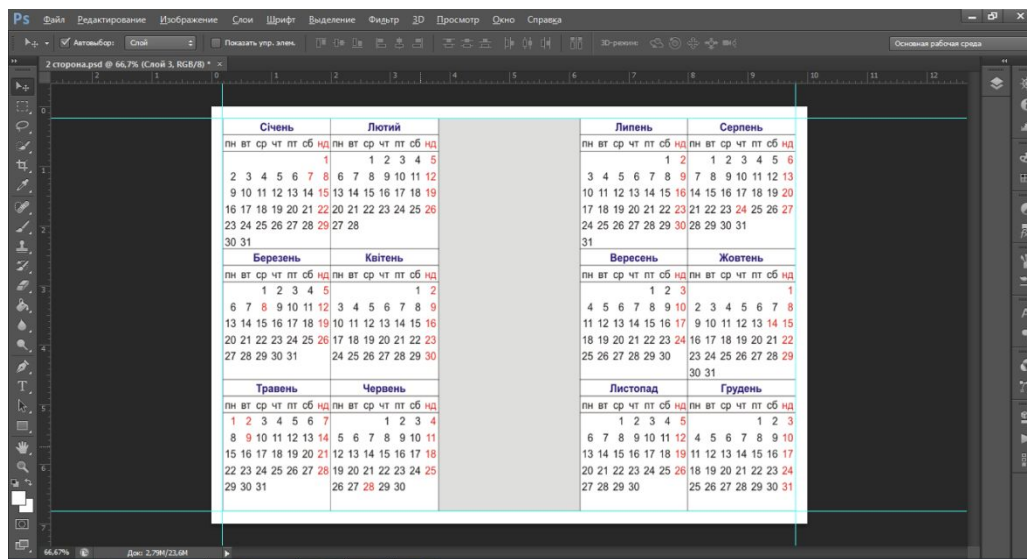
Ps Файл Редактирование Изображение Слои Шрифт Выделение Фильтр 3D Просмотр Окно Справка

Автовыбор: Слой Показать упр. элем. 3D-режим: Основная рабочая среда

2 сторона.psd @ 66,7% (Слой 3, RGB/8) * ×

| Січень | | | | | | | Лютий | | | | | | |
|---|---|---|---|---|---|---|---|---|---|---|---|---|---|
| пн | вт | ср | чт | пт | сб | нд | пн | вт | ср | чт | пт | сб | нд |
| | | | | | | 1 | | | 1 | 2 | 3 | 4 | 5 |
| 2 | 3 | 4 | 5 | 6 | 7 | 8 | 6 | 7 | 8 | 9 | 10 | 11 | 12 |
| 9 | 10 | 11 | 12 | 13 | 14 | 15 | 13 | 14 | 15 | 16 | 17 | 18 | 19 |
| 16 | 17 | 18 | 19 | 20 | 21 | 22 | 20 | 21 | 22 | 23 | 24 | 25 | 26 |
| 23 | 24 | 25 | 26 | 27 | 28 | 29 | 27 | 28 | | | | | |
| 30 | 31 | | | | | | | | | | | | |

| Березень | | | | | | | Квітень | | | | | | |
|---|---|---|---|---|---|---|---|---|---|---|---|---|---|
| пн | вт | ср | чт | пт | сб | нд | пн | вт | ср | чт | пт | сб | нд |
| | | 1 | 2 | 3 | 4 | 5 | | | | | | 1 | 2 |
| 6 | 7 | 8 | 9 | 10 | 11 | 12 | 3 | 4 | 5 | 6 | 7 | 8 | 9 |
| 13 | 14 | 15 | 16 | 17 | 18 | 19 | 10 | 11 | 12 | 13 | 14 | 15 | 16 |
| 20 | 21 | 22 | 23 | 24 | 25 | 26 | 17 | 18 | 19 | 20 | 21 | 22 | 23 |
| 27 | 28 | 29 | 30 | 31 | | | 24 | 25 | 26 | 27 | 28 | 29 | 30 |

| Травень | | | | | | | Червень | | | | | | |
|---|---|---|---|---|---|---|---|---|---|---|---|---|---|
| пн | вт | ср | чт | пт | сб | нд | пн | вт | ср | чт | пт | сб | нд |
| 1 | 2 | 3 | 4 | 5 | 6 | 7 | | | | 1 | 2 | 3 | 4 |
| 8 | 9 | 10 | 11 | 12 | 13 | 14 | 5 | 6 | 7 | 8 | 9 | 10 | 11 |
| 15 | 16 | 17 | 18 | 19 | 20 | 21 | 12 | 13 | 14 | 15 | 16 | 17 | 18 |
| 22 | 23 | 24 | 25 | 26 | 27 | 28 | 19 | 20 | 21 | 22 | 23 | 24 | 25 |
| 29 | 30 | 31 | | | | | 26 | 27 | 28 | 29 | 30 | | |

| Липень | | | | | | | Серпень | | | | | | |
|---|---|---|---|---|---|---|---|---|---|---|---|---|---|
| пн | вт | ср | чт | пт | сб | нд | пн | вт | ср | чт | пт | сб | нд |
| | | | | | 1 | 2 | | 1 | 2 | 3 | 4 | 5 | 6 |
| 3 | 4 | 5 | 6 | 7 | 8 | 9 | 7 | 8 | 9 | 10 | 11 | 12 | 13 |
| 10 | 11 | 12 | 13 | 14 | 15 | 16 | 14 | 15 | 16 | 17 | 18 | 19 | 20 |
| 17 | 18 | 19 | 20 | 21 | 22 | 23 | 21 | 22 | 23 | 24 | 25 | 26 | 27 |
| 24 | 25 | 26 | 27 | 28 | 29 | 30 | 28 | 29 | 30 | 31 | | | |
| 31 | | | | | | | | | | | | | |

| Вересень | | | | | | | Жовтень | | | | | | |
|---|---|---|---|---|---|---|---|---|---|---|---|---|---|
| пн | вт | ср | чт | пт | сб | нд | пн | вт | ср | чт | пт | сб | нд |
| | | | | 1 | 2 | 3 | | | | | | | 1 |
| 4 | 5 | 6 | 7 | 8 | 9 | 10 | 2 | 3 | 4 | 5 | 6 | 7 | 8 |
| 11 | 12 | 13 | 14 | 15 | 16 | 17 | 9 | 10 | 11 | 12 | 13 | 14 | 15 |
| 18 | 19 | 20 | 21 | 22 | 23 | 24 | 16 | 17 | 18 | 19 | 20 | 21 | 22 |
| 25 | 26 | 27 | 28 | 29 | 30 | | 23 | 24 | 25 | 26 | 27 | 28 | 29 |
| | | | | | | | 30 | 31 | | | | | |

| Листопад | | | | | | | Грудень | | | | | | |
|---|---|---|---|---|---|---|---|---|---|---|---|---|---|
| пн | вт | ср | чт | пт | сб | нд | пн | вт | ср | чт | пт | сб | нд |
| | | 1 | 2 | 3 | 4 | 5 | | | | | 1 | 2 | 3 |
| 6 | 7 | 8 | 9 | 10 | 11 | 12 | 4 | 5 | 6 | 7 | 8 | 9 | 10 |
| 13 | 14 | 15 | 16 | 17 | 18 | 19 | 11 | 12 | 13 | 14 | 15 | 16 | 17 |
| 20 | 21 | 22 | 23 | 24 | 25 | 26 | 18 | 19 | 20 | 21 | 22 | 23 | 24 |
| 27 | 28 | 29 | 30 | | | | 25 | 26 | 27 | 28 | 29 | 30 | 31 |

66.67% Док: 2,79M/23,6M